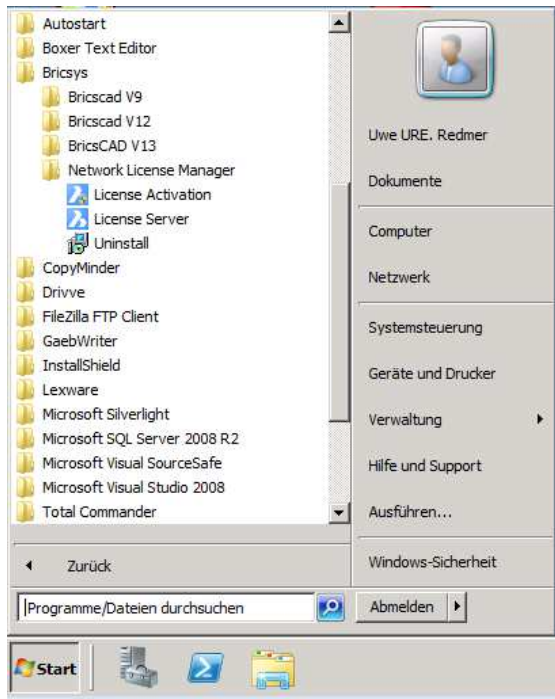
Autostart
Boxer Text Editor
Bricsys
Bricscad V9
Bricscad V12
BricsCAD V13
Network License Manager
License Activation
License Server
Uninstall
CopyMinder
Drivve
FileZilla FTP Client
GaebWriter
InstallShield
Lexware
Microsoft Silverlight
Microsoft SQL Server 2008 R2
Microsoft Visual SourceSafe
Microsoft Visual Studio 2008
Total Commander

Zurück

Programme/Dateien durchsuchen

Uwe URE. Redmer
Dokumente
Computer
Netzwerk
Systemsteuerung
Geräte und Drucker
Verwaltung
Hilfe und Support
Ausführen...
Windows-Sicherheit
Abmelden

Start